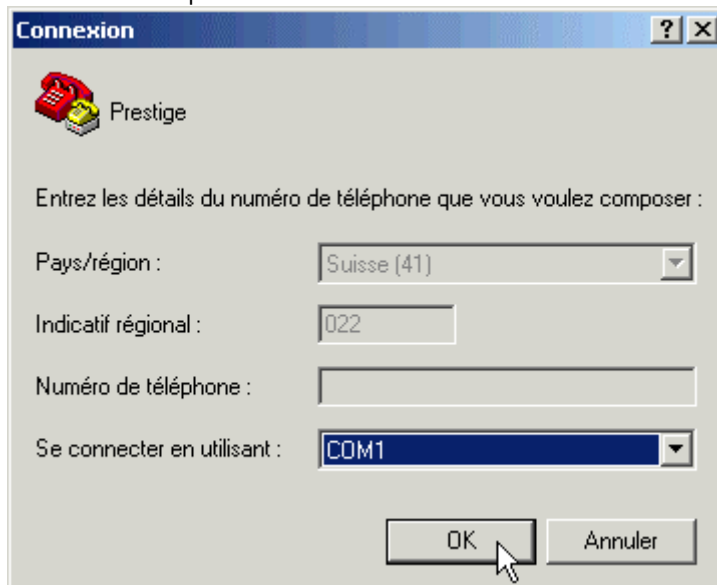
Connexion

?

X

Prestige

Entrez les détails du numéro de téléphone que vous voulez composer :

Pays/région :

Suisse (41)

Indicatif régional :

022

Numéro de téléphone :

Se connecter en utilisant :

COM1

OK

Annuler